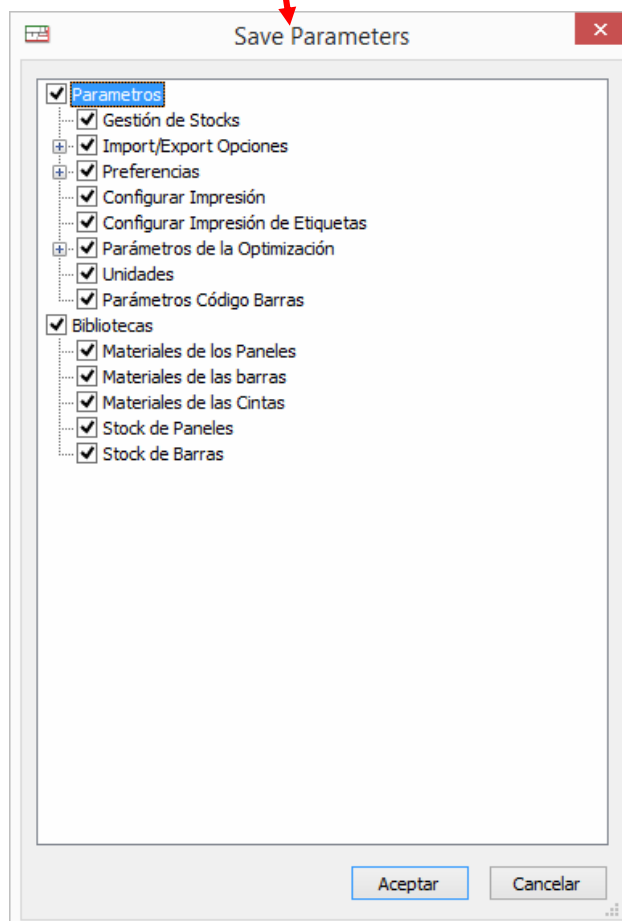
Save Parameters

Parametros
Gestión de Stocks
Import/Export Opciones
Preferencias
Configurar Impresión
Configurar Impresión de Etiquetas
Parámetros de la Optimización
Unidades
Parámetros Código Barras
Bibliotecas
Materiales de los Paneles
Materiales de las barras
Materiales de las Cintas
Stock de Paneles
Stock de Barras

Aceptar
Cancelar